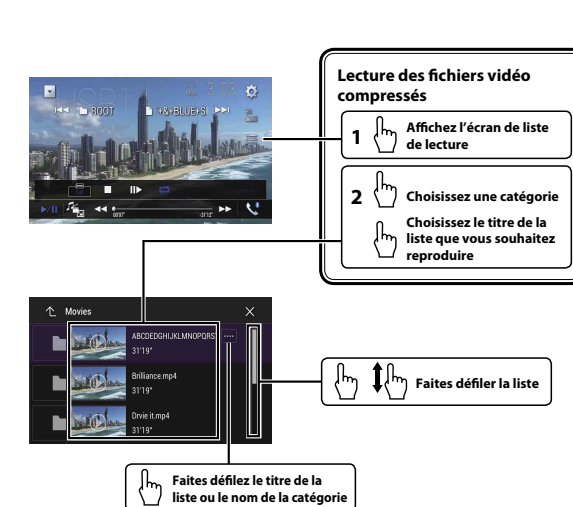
Lecture des fichiers vidéo compressés

1 Affichez l'écran de liste de lecture

2 Choisissez une catégorie

Choisissez le titre de la liste que vous souhaitez reproduire

ROOT
+&+BLUE+SI
00'07"
-31'12"

Movies
ABCDEFGHIJKLMNOPQRS
31'19"
Brilliance.mp4
31'19"
Drvie it.mp4
31'19"

Faites défiler la liste

Faites défilez le titre de la liste ou le nom de la catégorie